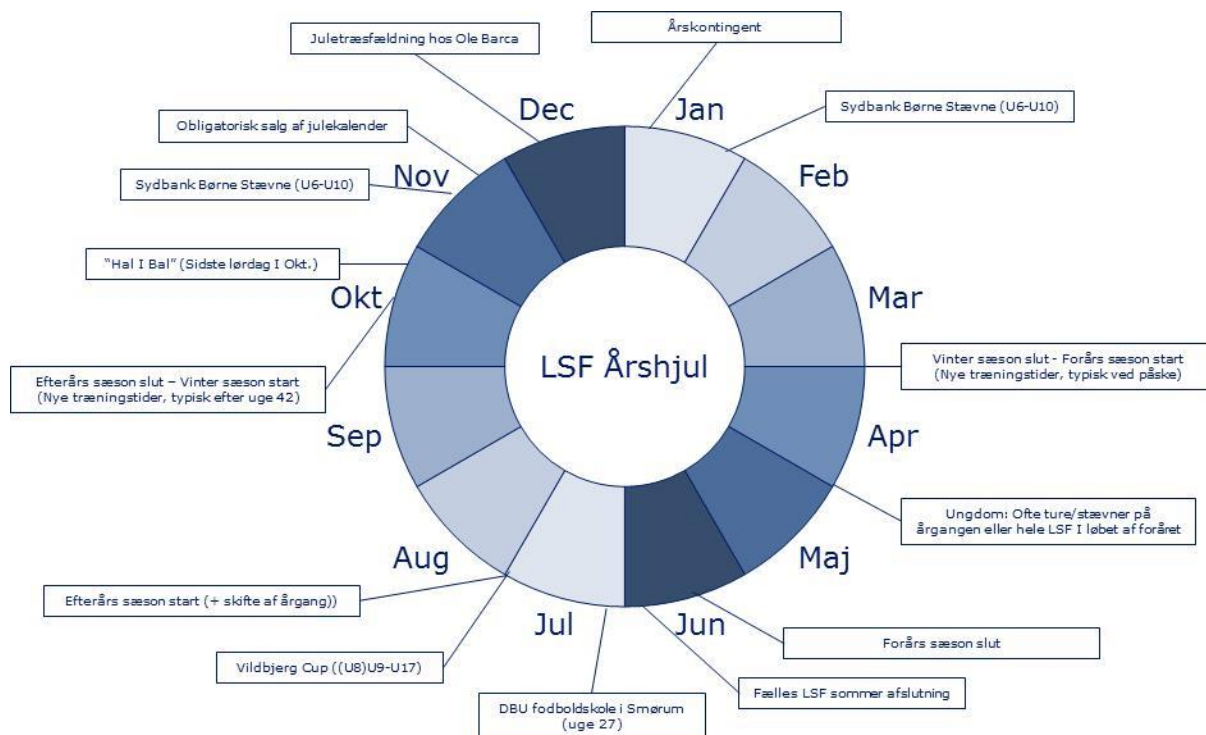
LSF Årshjul

Jan

Feb

Mar

Apr

Maj

Jun

Jul

Aug

Sep

Okt

Nov

Dec

Årskontingent

Sydbank Børne Stævne (U6-U10)

Vinter sæson slut - Forårs sæson start (Nye træningstider, typisk ved påske)

Ungdom: Ofte ture/stævner på årgangen eller hele LSF I løbet af foråret

Forårs sæson slut

Fælles LSF sommer afslutning

DBU fodboldskole i Smørum (uge 27)

Vildbjerg Cup ((U8)U9-U17)

Efterårs sæson start (+ skifte af årgang))

Efterårs sæson slut – Vinter sæson start (Nye træningstider, typisk efter uge 42)

"Hal I Bal" (Sidste lørdag I Okt.)

Sydbank Børne Stævne (U6-U10)

Obligatorisk salg af julekalender

Juletræsfældning hos Ole Barca